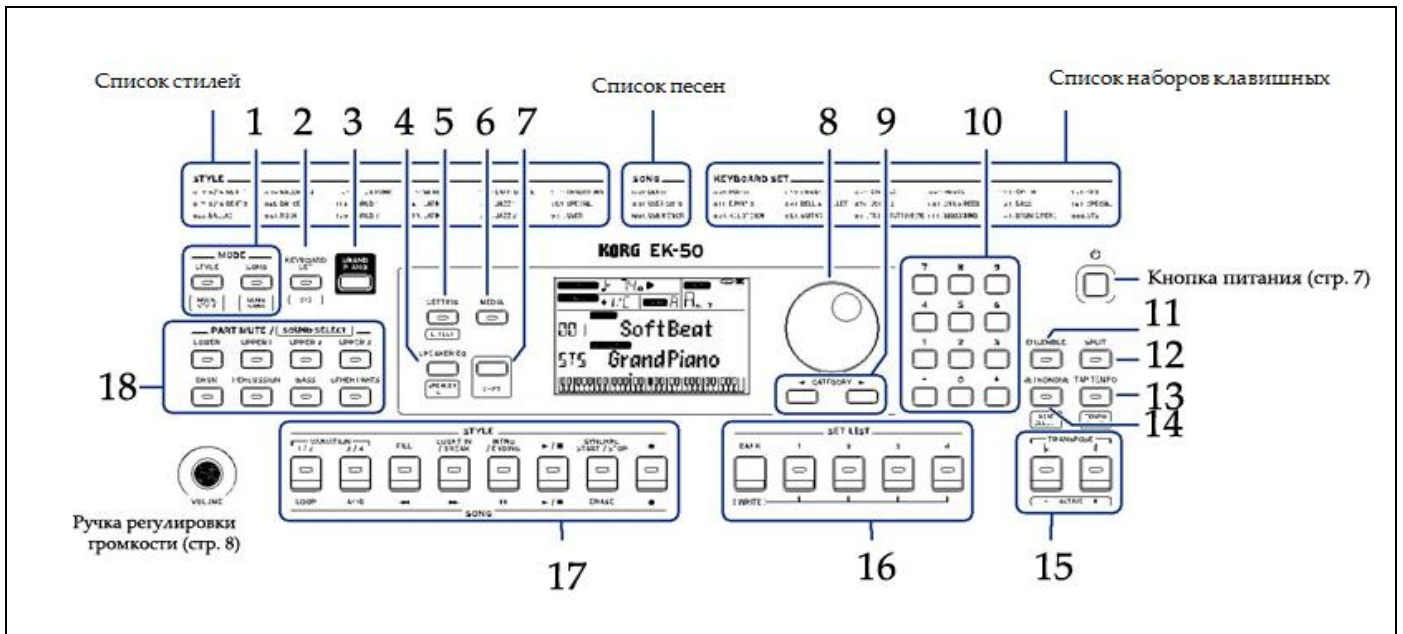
Список стилей

Список песен

Список наборов клавишных

1 2 3 4 5 6 7 8 9 10

STYLE

SONG

KEYBOARD SET

MODE

STYLE

SONG

KEYBOARD SET

GRAND PIANO

SETTING

MEDIA

KORG EK-50

SoftBeat

GrandPiano

CATEGORY

7 8 9
4 5 6
1 2 3
- 0 +

Кнопка питания (стр. 7)

11

ENSEMBLE

SPLIT

12

METRONOME

TAP TEMPO

13

14

PART MUTE / SOUND SELECT

LOWER

UPPER 1

UPPER 2

UPPER 3

DRUM

PERCUSSION

BASS

OTHER PARTS

18

SPEAKER EQ

STYLE

VARIATION 1 / 2

3 / 4

FILL

COUNT IN / BREAK

INTRO / ENDING

►/■

SYNCHRO START / STOP

LOOP

A-B

ERASE

SONG

SET LIST

BANK

1

2

3

4

WRITE

TRANSPOSE

OCTAVE

VOLUME

Ручка регулировки громкости (стр. 8)

17

16

15